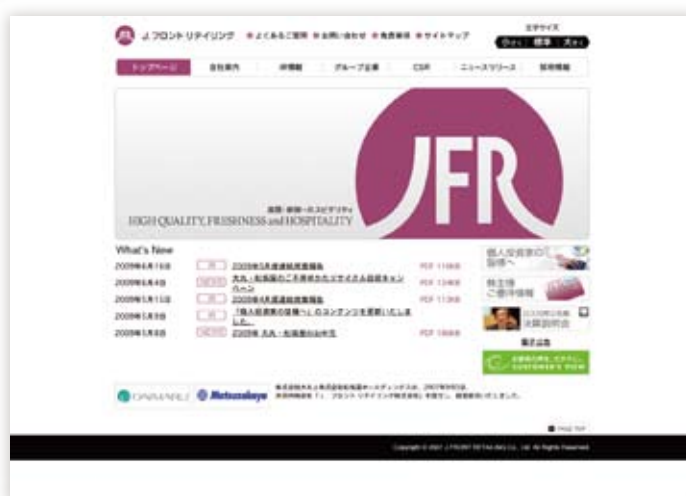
J.フロント リテイリング

文字サイズ
小さい 標準 大きい

トップページ 会社案内 IR情報 グループ企業 CSR ニュースリリース 採用情報

JFR

HIGH QUALITY, FRESHNESS and HOSPITALITY

What's New

2009年6月15日 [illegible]
2009年6月4日 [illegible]
2009年5月15日 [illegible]
2009年5月8日 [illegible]
2009年5月8日 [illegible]

DAIMARU Matsuzakaya

PAGE TOP

Copyright © 2007 J.FRONT RETAILING Co., Ltd. All Rights Reserved.